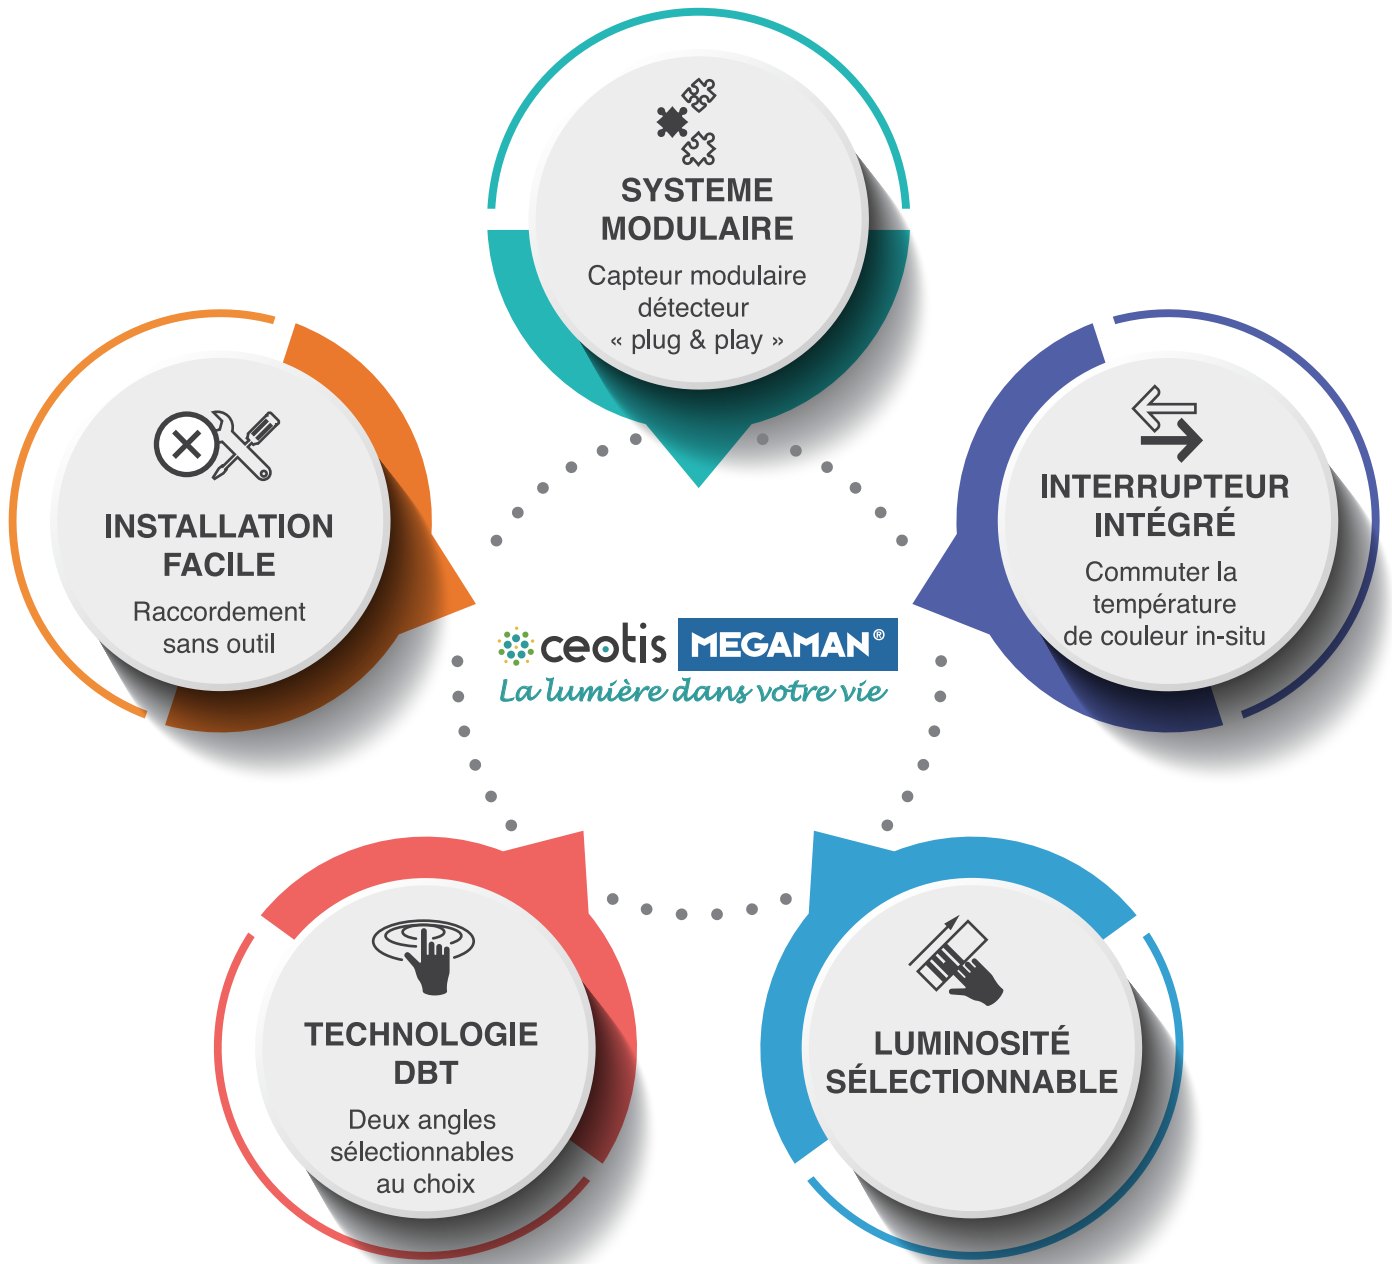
SYSTEME MODULAIRE
Capteur modulaire détecteur « plug & play »

INSTALLATION FACILE
Raccordement sans outil

INTERRUPTEUR INTÉGRÉ
Commuter la température de couleur in-situ

ceotis MEGAMAN®
La lumière dans votre vie

TECHNOLOGIE DBT
Deux angles sélectionnables au choix

LUMINOSITÉ SÉLECTIONNABLE